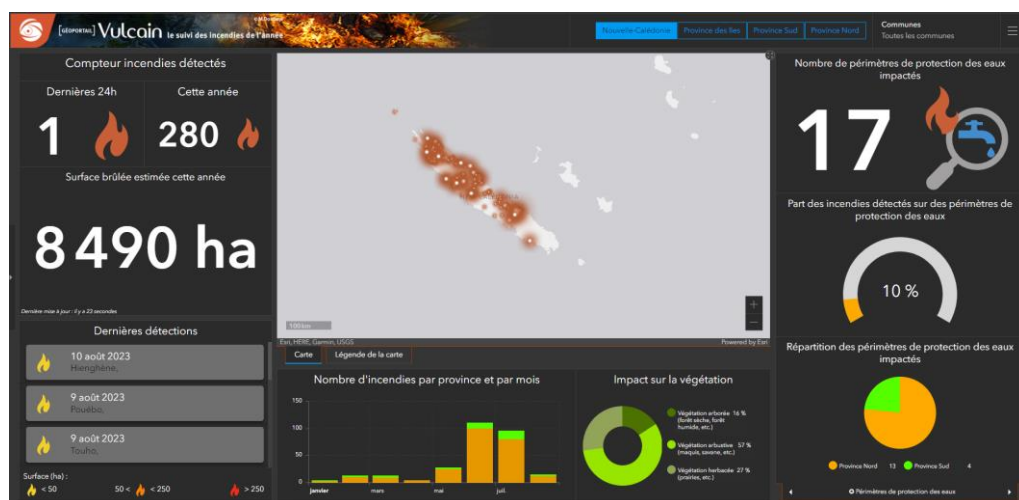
[GÉOPORTAIL] Vulcain le suivi des incendies de l'année
© M.Dosdane

Nouvelle-Calédonie | Province des Iles | Province Sud | Province Nord

Communes
Toutes les communes

Compteur incendies détectés

Dernières 24h
1

Cette année
280

Surface brûlée estimée cette année

8 490 ha

Dernière mise à jour : il y a 23 secondes

Dernières détections

10 août 2023
Hienghène,

9 août 2023
Pouébo,

9 août 2023
Touho,

Surface (ha) :
< 50
50 < < 250
> 250

100km

Esri, HERE, Garmin, USGS
Powered by Esri

Carte | Légende de la carte

Nombre d'incendies par province et par mois

150
100
50
0
janvier
mars
mai
juil.

Impact sur la végétation

Végétation arborée 16 % (forêt sèche, forêt humide, etc.)
Végétation arbustive 57 % (maquis, savane, etc.)
Végétation herbacée 27 % (prairies, etc.)

Nombre de périmètres de protection des eaux impactés

17

Part des incendies détectés sur des périmètres de protection des eaux

10 %

Répartition des périmètres de protection des eaux impactés

Province Nord 13
Province Sud 4

Périmètres de protection des eaux